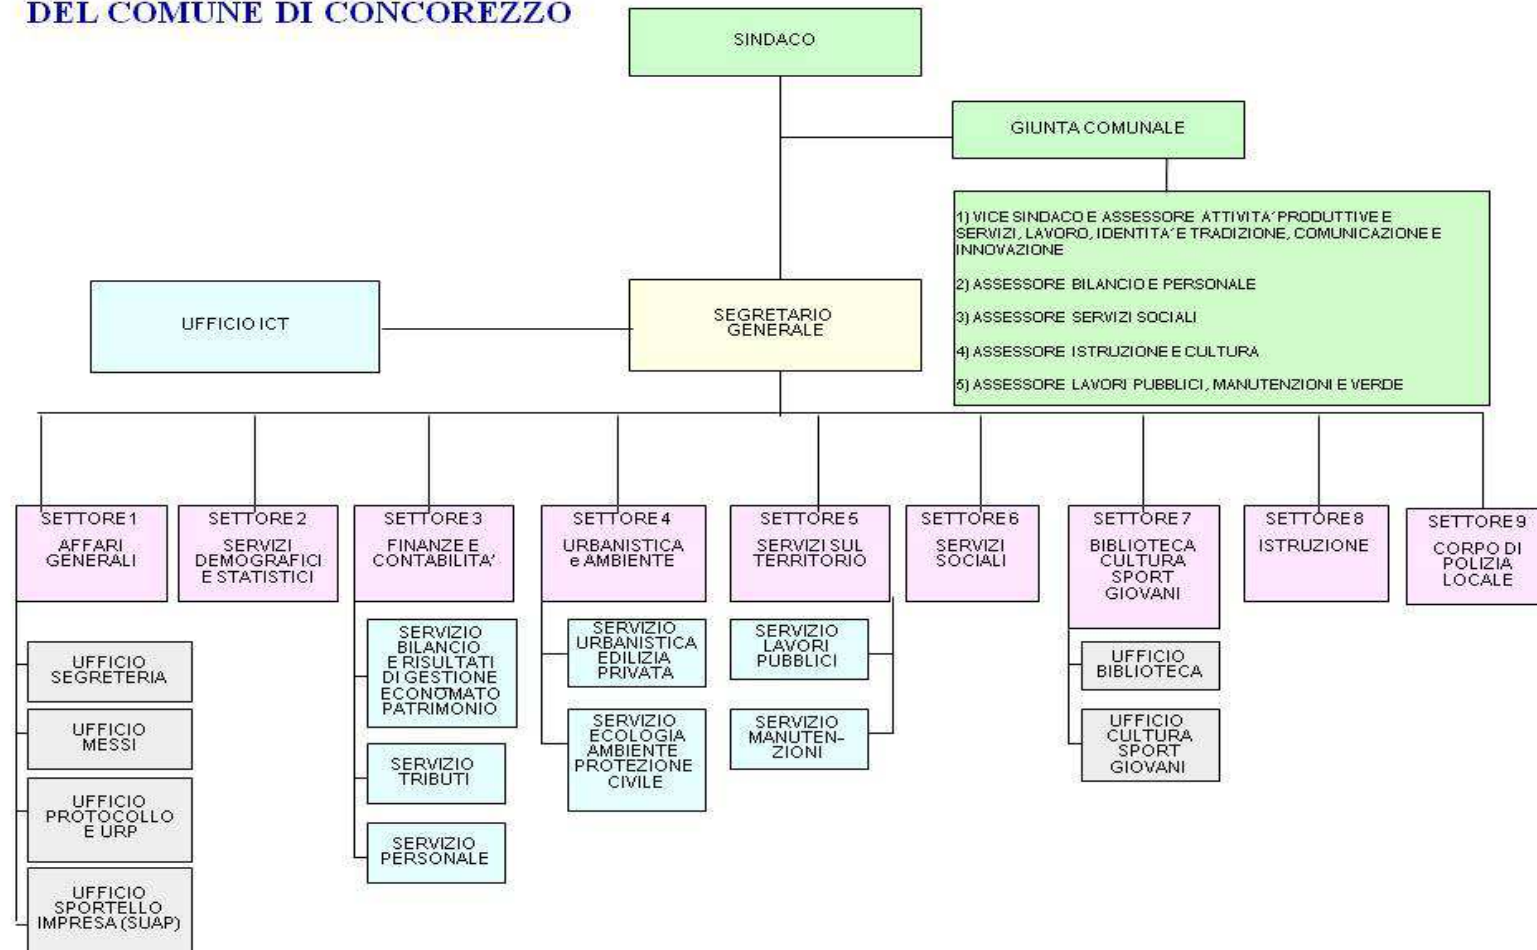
DEL COMUNE DI CONCOREZZO

SINDACO

GIUNTA COMUNALE

1) VICE SINDACO E ASSESSORE ATTIVITA' PRODUTTIVE E SERVIZI, LAVORO, IDENTITA' E TRADIZIONE, COMUNICAZIONE E INNOVAZIONE

2) ASSESSORE BILANCIO E PERSONALE

3) ASSESSORE SERVIZI SOCIALI

4) ASSESSORE ISTRUZIONE E CULTURA

5) ASSESSORE LAVORI PUBBLICI, MANUTENZIONI E VERDE

UFFICIO ICT

SEGRETARIO GENERALE

SETTORE 1 AFFARI GENERALI

SETTORE 2 SERVIZI DEMOGRAFICI E STATISTICI

SETTORE 3 FINANZE E CONTABILITA'

SETTORE 4 URBANISTICA e AMBIENTE

SETTORE 5 SERVIZI SUL TERRITORIO

SETTORE 6 SERVIZI SOCIALI

SETTORE 7 BIBLIOTECA CULTURA SPORT GIOVANI

SETTORE 8 ISTRUZIONE

SETTORE 9 CORPO DI POLIZIA LOCALE

UFFICIO SEGRETERIA

UFFICIO MESSI

UFFICIO PROTOCOLLO E URP

UFFICIO SPORTELLO IMPRESA (SUAP)

SERVIZIO BILANCIO E RISULTATI DI GESTIONE ECONOMATO PATRIMONIO

SERVIZIO TRIBUTI

SERVIZIO PERSONALE

SERVIZIO URBANISTICA EDILIZIA PRIVATA

SERVIZIO ECOLOGIA AMBIENTE PROTEZIONE CIVILE

SERVIZIO LAVORI PUBBLICI

SERVIZIO MANUTEN- ZIONI

UFFICIO BIBLIOTECA

UFFICIO CULTURA SPORT GIOVANI